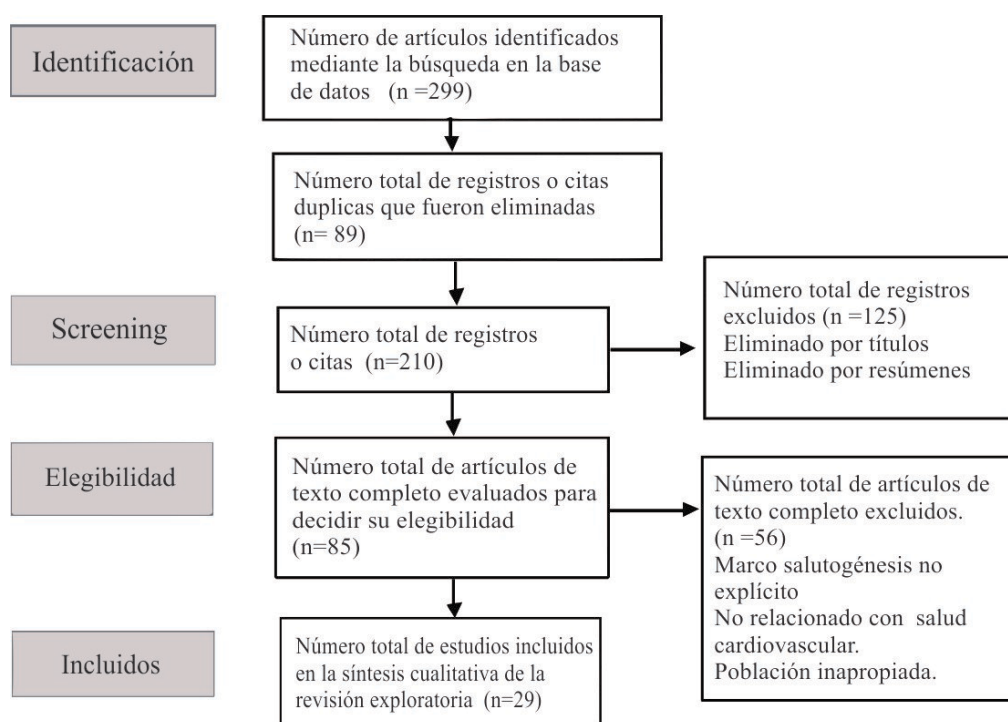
Identificación

Número de artículos identificados mediante la búsqueda en la base de datos (n =299)

Número total de registros o citas duplicas que fueron eliminadas (n= 89)

Screening

Número total de registros o citas (n=210)

Número total de registros excluidos (n =125)
Eliminado por títulos
Eliminado por resúmenes

Elegibilidad

Número total de artículos de texto completo evaluados para decidir su elegibilidad (n=85)

Número total de artículos de texto completo excluidos. (n =56)
Marco salutogénesis no explícito
No relacionado con salud cardiovascular.
Población inapropiada.

Incluidos

Número total de estudios incluidos en la síntesis cualitativa de la revisión exploratoria (n=29)